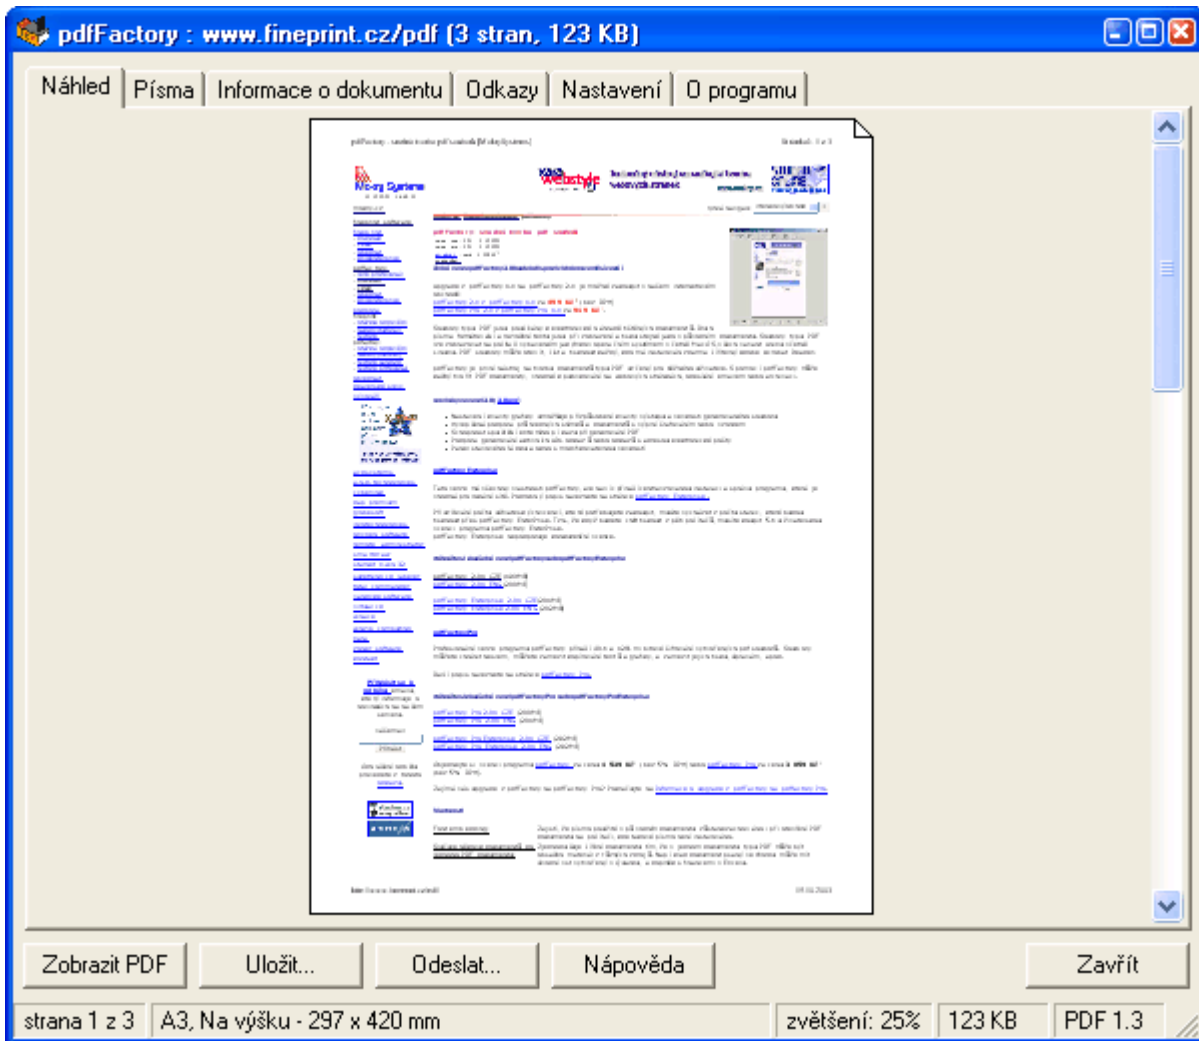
pdfFactory : www.fineprint.cz/pdf (3 stran, 123 KB)

Náhled | Písma | Informace o dokumentu | Odkazy | Nastavení | O programu

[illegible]

Zobrazit PDF | Uložit... | Odeslat... | Nápověda | Zavřít

strana 1 z 3 | A3, Na výšku - 297 x 420 mm | zvětšení: 25% | 123 KB | PDF 1.3